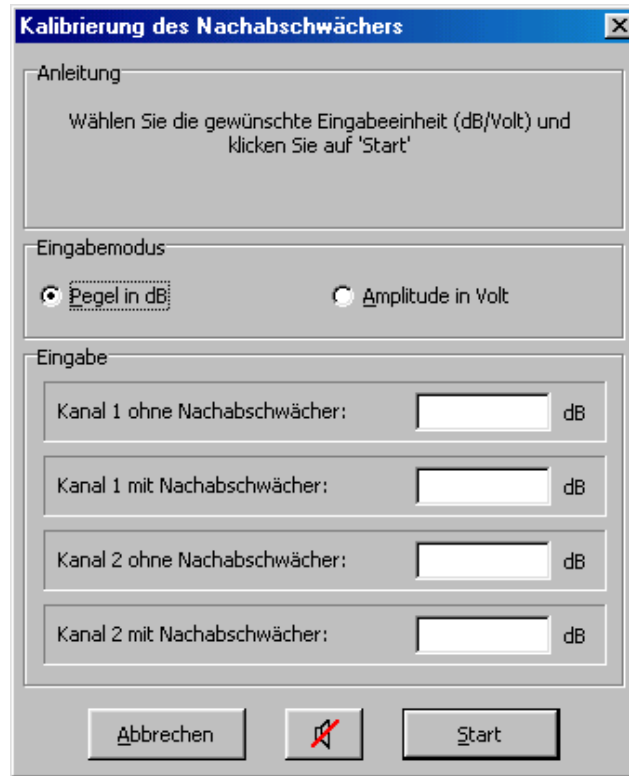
Kalibrierung des Nachabschwächers

Anleitung

Wählen Sie die gewünschte Eingabeeinheit (dB/Volt) und klicken Sie auf 'Start'

Eingabemodus

Pegel in dB

Amplitude in Volt

Eingabe

Kanal 1 ohne Nachabschwächer: dB

Kanal 1 mit Nachabschwächer: dB

Kanal 2 ohne Nachabschwächer: dB

Kanal 2 mit Nachabschwächer: dB

Abbrechen

Start